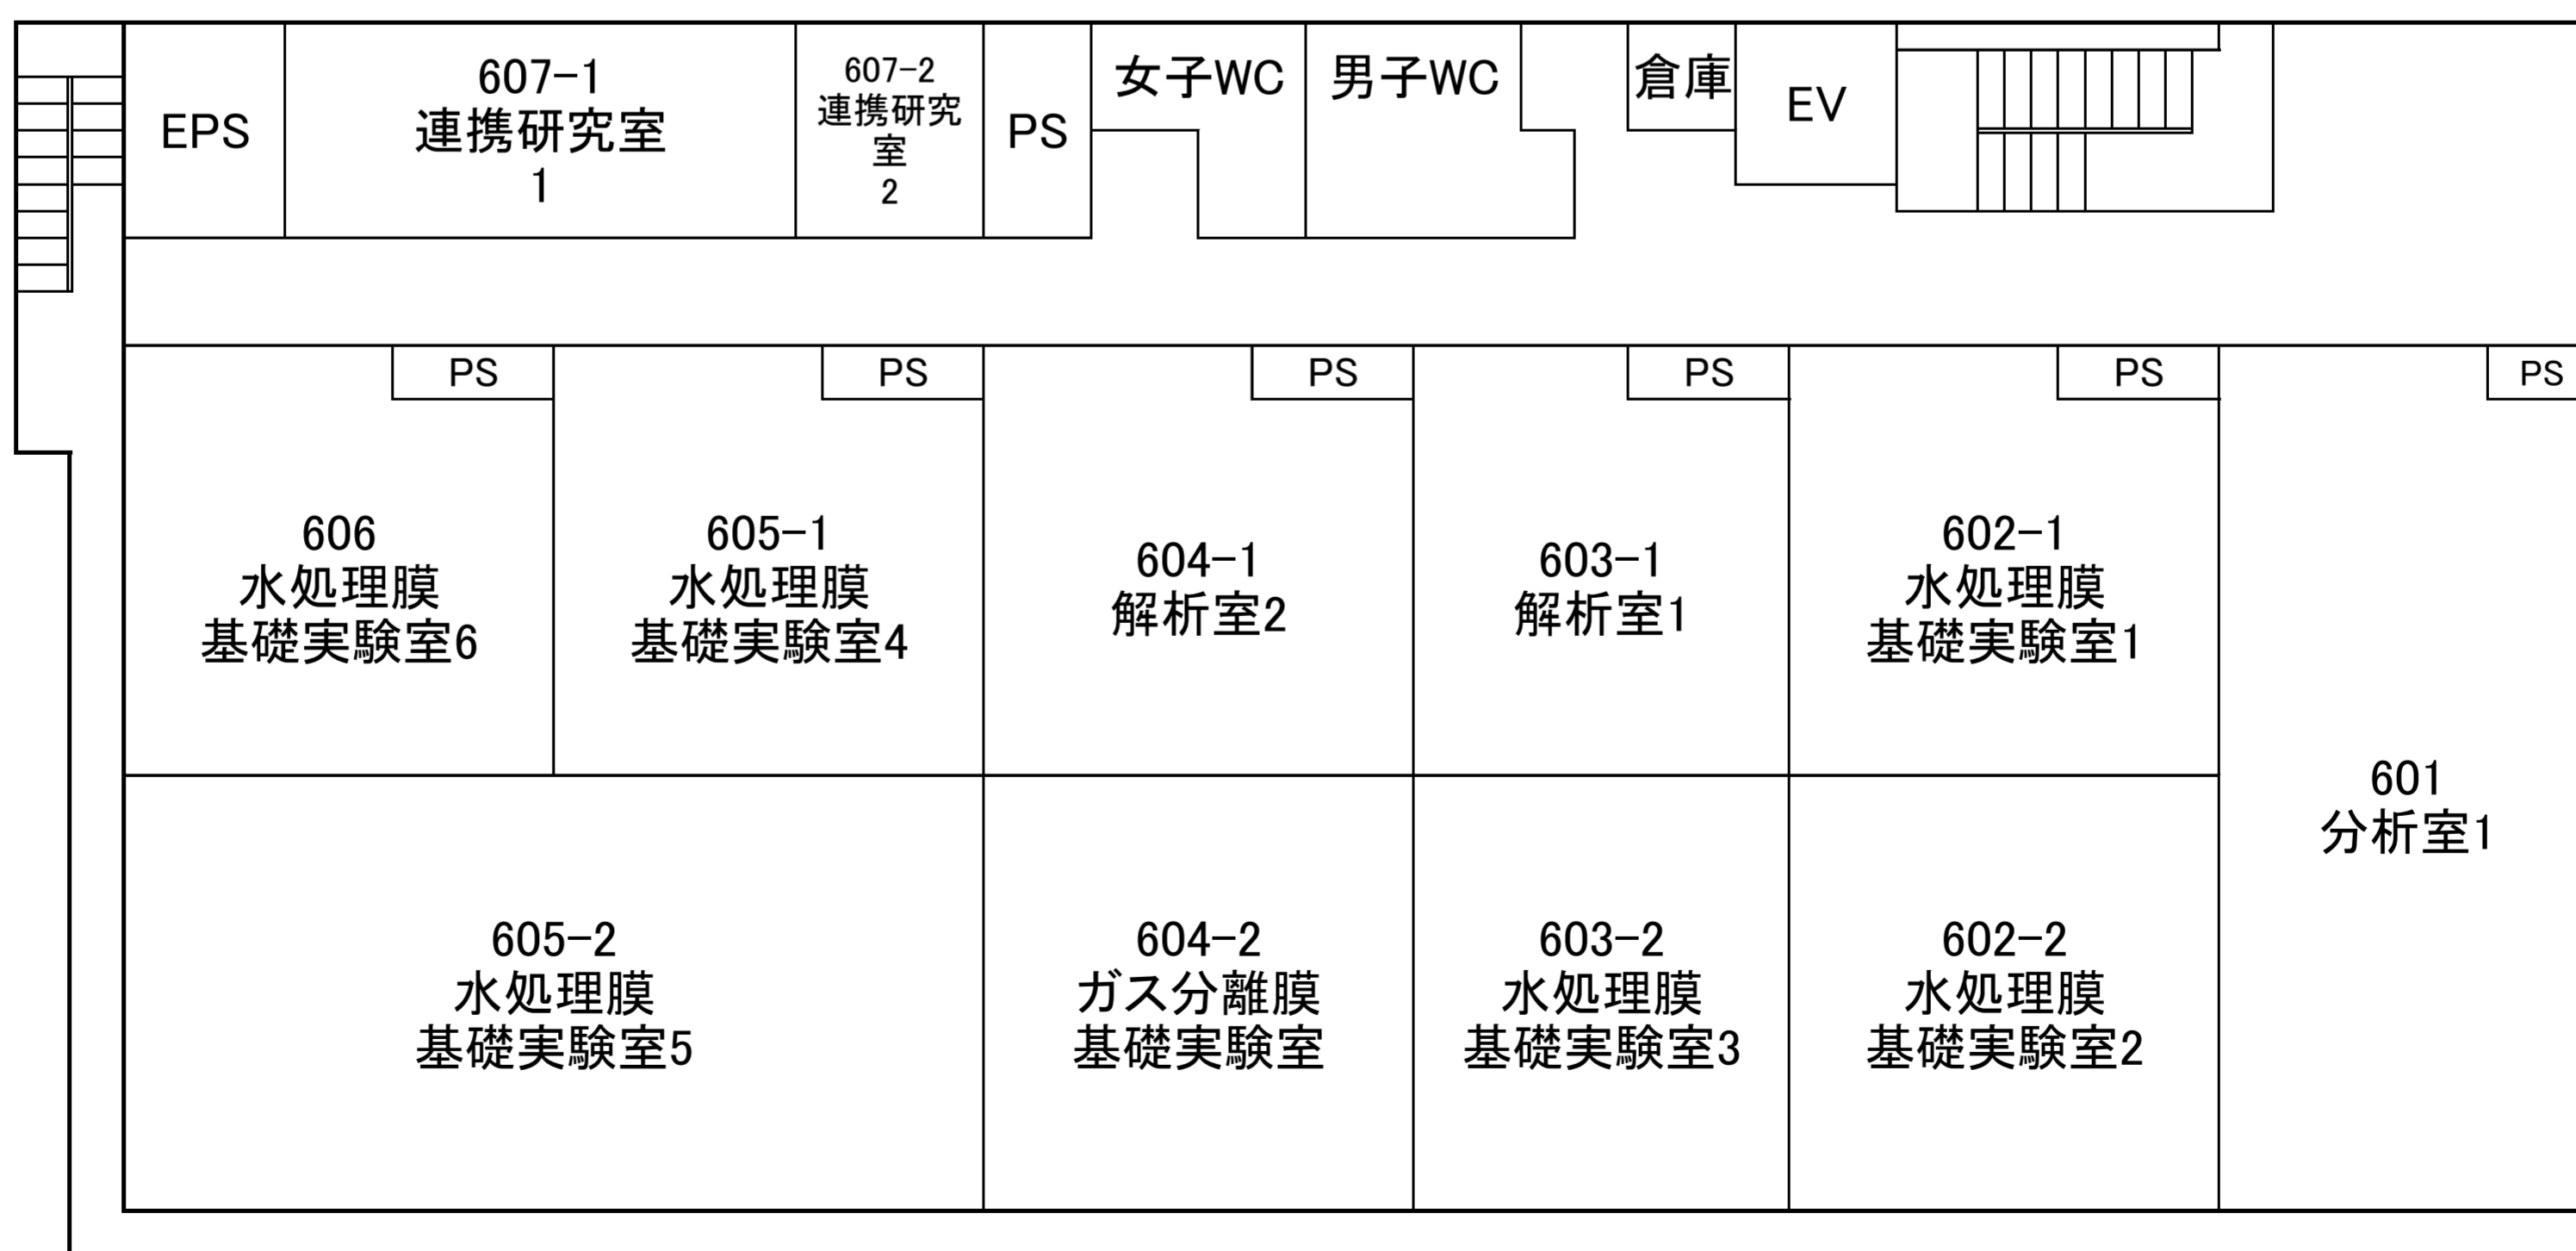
EPS

607−1
連携研究室
1

607−2
連携研究室
2

PS

女子WC

男子WC

倉庫

EV

PS

PS

PS

PS

PS

PS

606
水処理膜
基礎実験室6

605−1
水処理膜
基礎実験室4

604−1
解析室2

603−1
解析室1

602−1
水処理膜
基礎実験室1

601
分析室1

605−2
水処理膜
基礎実験室5

604−2
ガス分離膜
基礎実験室

603−2
水処理膜
基礎実験室3

602−2
水処理膜
基礎実験室2